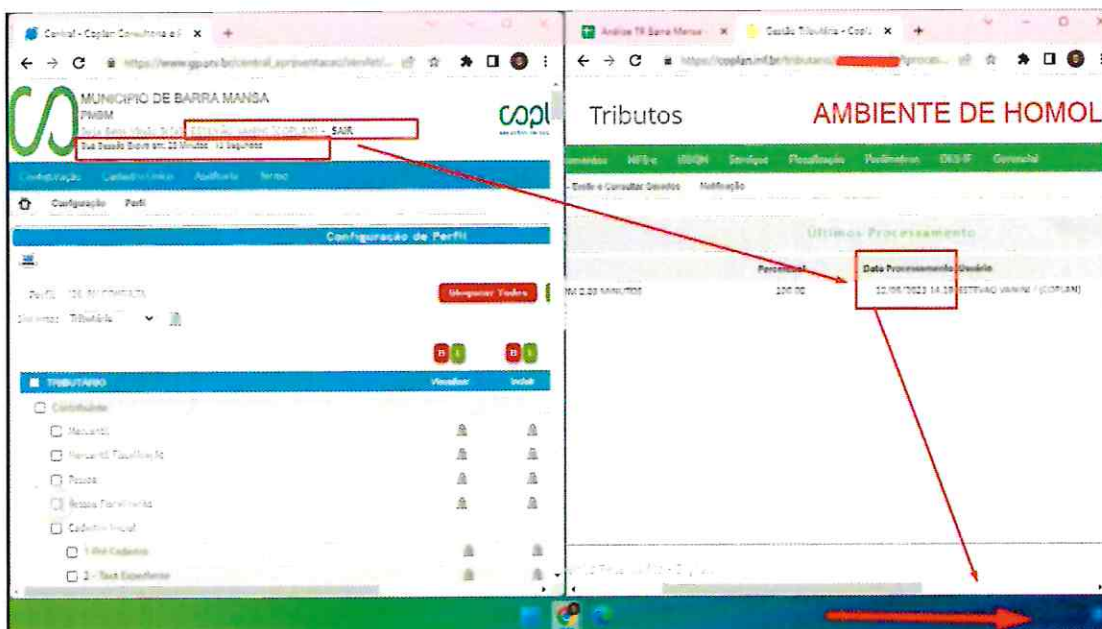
Central - Coplan Consultoria e ... ×

https://www.gp.ors.br/central_apresentacao/verificl...

MUNICIPIO DE BARRA MANSA
PMBM

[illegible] - SAIR

Sua Sessão Expira em: 28 Minutos 10 Segundos

coplan

Configuração Perfil

Configuração de Perfil

Perfil: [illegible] CONSULTA

Marcar Todos

Sistemas: Tributário

B

TRIBUTARIO

Visualizar

Incluir

Contribuinte

Mercantil

Mercantil Temporário

Pessoa

Pessoa Temporária

Cadastro Imóvel

1 - Pré Cadastro

2 - Test Experience

Análise TR Barra Mansa ×

Gestão Tributária - Copl ×

https://coplan.inf.br/tributario/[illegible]/proces...

Tributos

AMBIENTE DE HOMOL

NFS-e

ISSQN

Serviços

Fiscalização

Parâmetros

DES-IF

Gerencial

Emitir e Consultar Geradas

Notificação

Últimos Processamento

Percentual

Data Processamento

Usuário

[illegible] 2,03 MINUTOS

100,00

22/06/2023 14:19

ESTEVAO VANINI / (COPLAN)